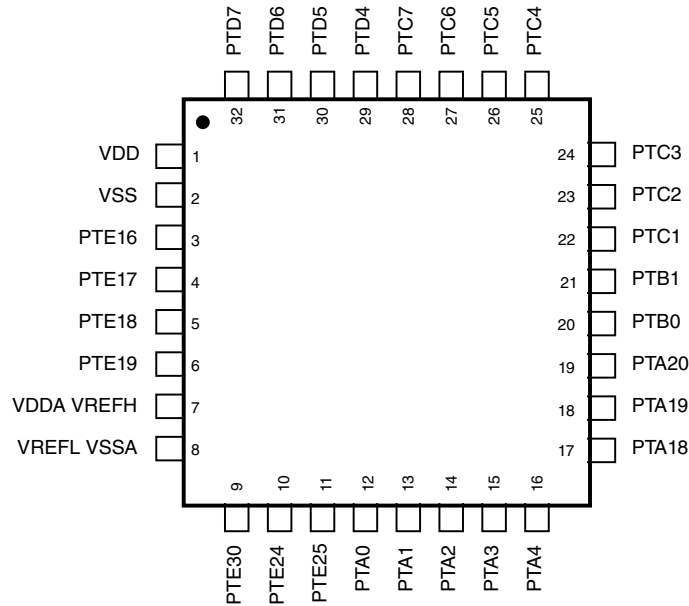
PTD7 PTD6 PTD5 PTD4 PTC7 PTC6 PTC5 PTC4

32 31 30 29 28 27 26 25

VDD 1
VSS 2
PTE16 3
PTE17 4
PTE18 5
PTE19 6
VDDA VREFH 7
VREFL VSSA 8

24 PTC3
23 PTC2
22 PTC1
21 PTB1
20 PTB0
19 PTA20
18 PTA19
17 PTA18

9 10 11 12 13 14 15 16

PTE30 PTE24 PTE25 PTA0 PTA1 PTA2 PTA3 PTA4